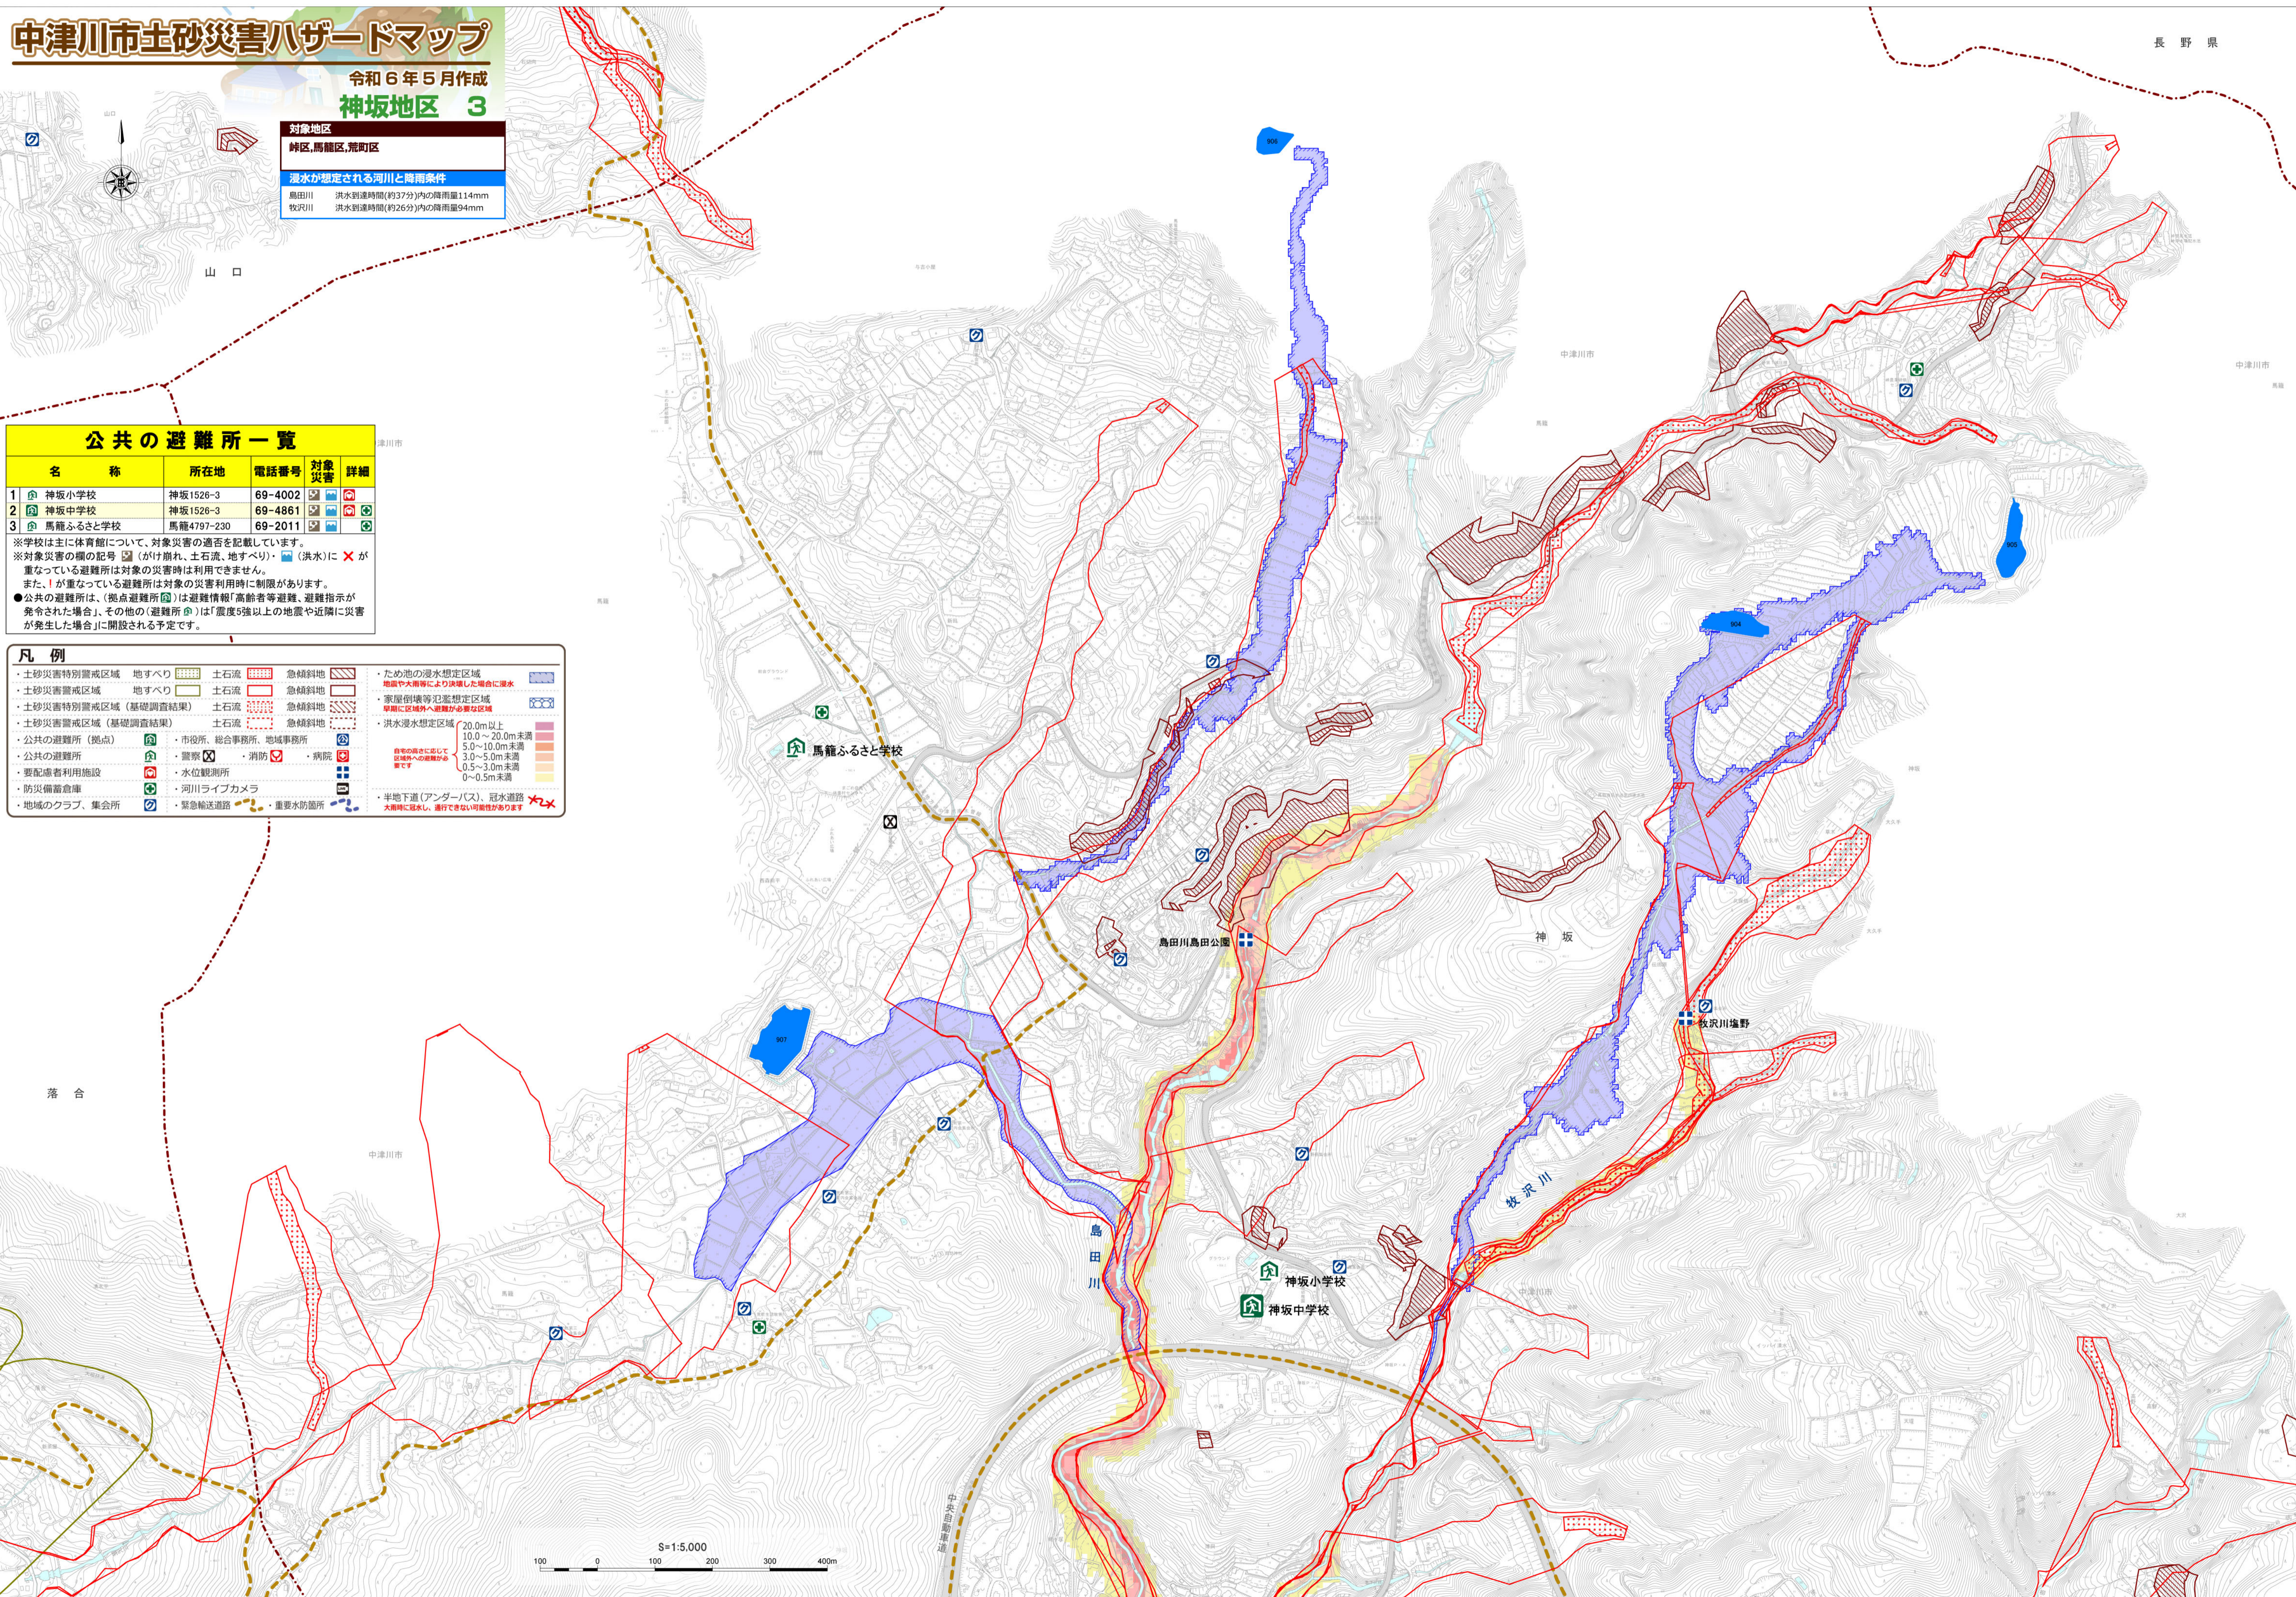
中津川市土砂災害ハザードマップ
令和６年５月作成
神坂地区　3

対象地区
峠区,馬籠区,荒町区

浸水が想定される河川と降雨条件
島田川　洪水到達時間(約37分)内の降雨量114mm
牧沢川　洪水到達時間(約26分)内の降雨量94mm

山　口

長　野　県

公共の避難所一覧

| | 名　称 | 所在地 | 電話番号 | 対象災害 | 詳細 |
|---|---|---|---|---|---|
| 1 | 神坂小学校 | 神坂1526-3 | 69-4002 | | |
| 2 | 神坂中学校 | 神坂1526-3 | 69-4861 | | |
| 3 | 馬籠ふるさと学校 | 馬籠4797-230 | 69-2011 | | |

※学校は主に体育館について、対象災害の適否を記載しています。
※対象災害の欄の記号（がけ崩れ、土石流、地すべり）・（洪水）に ✕ が重なっている避難所は対象の災害時は利用できません。
また、! が重なっている避難所は対象の災害利用時に制限があります。
●公共の避難所は、(拠点避難所)は避難情報「高齢者等避難、避難指示が発令された場合」、その他の(避難所)は「震度5強以上の地震や近隣に災害が発生した場合」に開設される予定です。

凡　例
・土砂災害特別警戒区域　地すべり　土石流　急傾斜地
・土砂災害警戒区域　地すべり　土石流　急傾斜地
・土砂災害特別警戒区域（基礎調査結果）　土石流　急傾斜地
・土砂災害警戒区域（基礎調査結果）　土石流　急傾斜地
・公共の避難所（拠点）
・公共の避難所
・要配慮者利用施設
・防災備蓄倉庫
・地域のクラブ、集会所
・市役所、総合事務所、地域事務所
・警察　・消防　・病院
・水位観測所
・河川ライブカメラ
・緊急輸送道路　・重要水防箇所
・ため池の浸水想定区域
地震や大雨等により決壊した場合に浸水
・家屋倒壊等氾濫想定区域
早期に区域外へ避難が必要な区域
・洪水浸水想定区域
20.0m以上
10.0～20.0m未満
5.0～10.0m未満
3.0～5.0m未満
0.5～3.0m未満
0～0.5m未満
自宅の高さに応じて区域外への避難が必要です
・半地下道路（アンダーパス）、冠水道路
大雨時に冠水し、通行できない可能性があります

中津川市
馬籠ふるさと学校
島田川島田公園
神　坂
牧沢川塩野
牧　沢　川
島　田　川
神坂小学校
神坂中学校
落　合
中津川市
S=1:5,000
100　0　100　200　300　400m